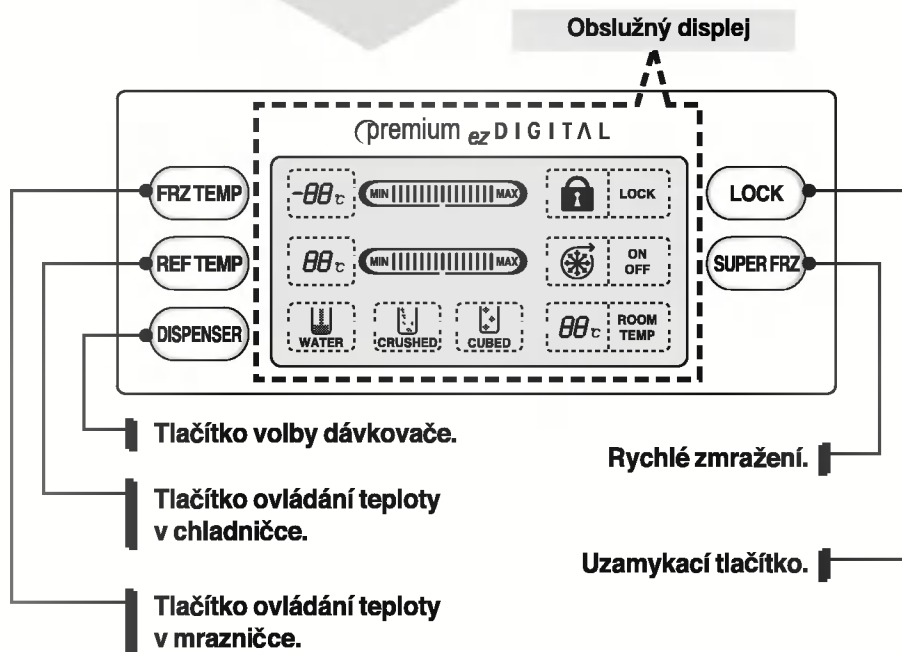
Obslužný displej

premium ez DIGITAL

FRZ TEMP

-88℃ MIN MAX

LOCK

LOCK

REF TEMP

88℃ MIN MAX

ON OFF

SUPER FRZ

DISPENSER

WATER CRUSHED CUBED

88℃ ROOM TEMP

Tlačítko volby dávkovače.

Tlačítko ovládání teploty v chladničce.

Tlačítko ovládání teploty v mrazničce.

Rychlé zmražení.

Uzamykací tlačítko.